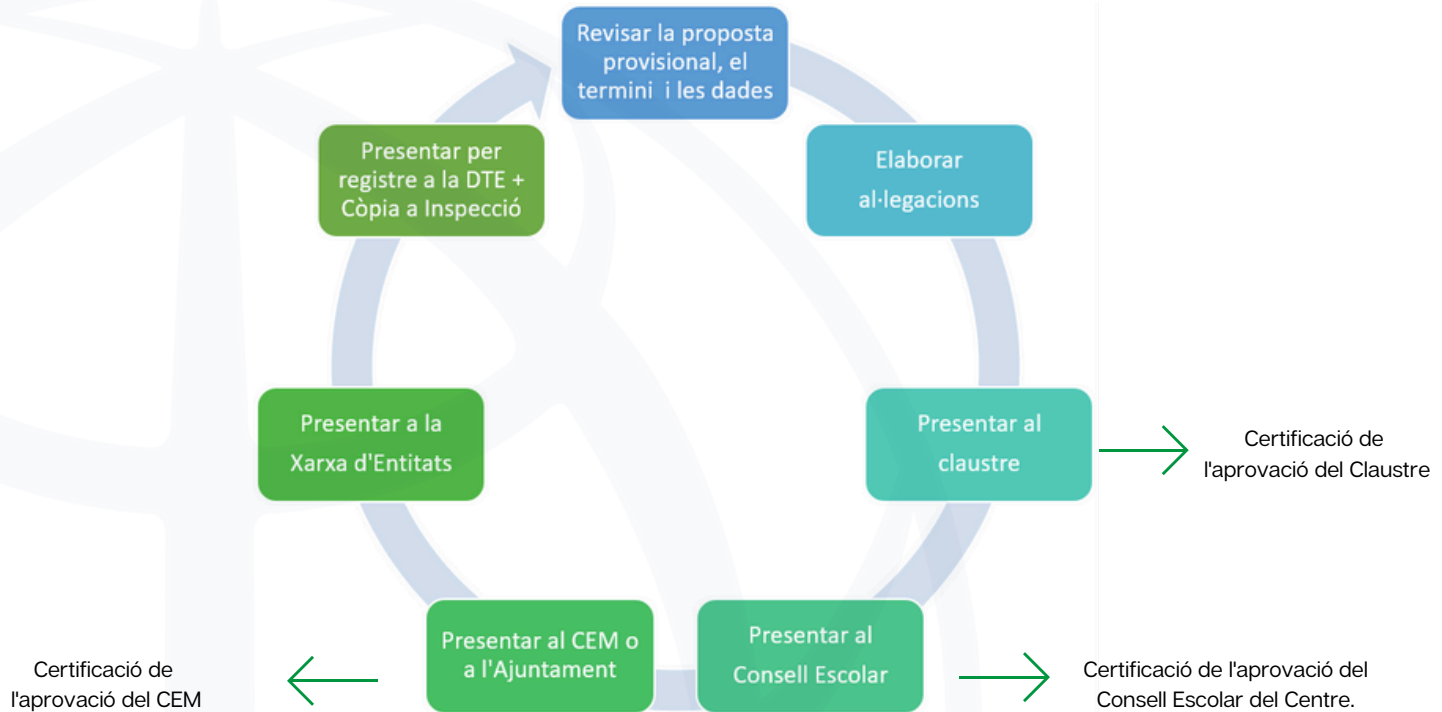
Revisar la proposta provisional, el termini i les dades

Elaborar al·legacions

Presentar al claustre

Certificació de l'aprovació del Claustre

Presentar al Consell Escolar

Certificació de l'aprovació del Consell Escolar del Centre.

Presentar al CEM o a l'Ajuntament

Certificació de l'aprovació del CEM

Presentar a la Xarxa d'Entitats

Presentar per registre a la DTE + Còpia a Inspecció